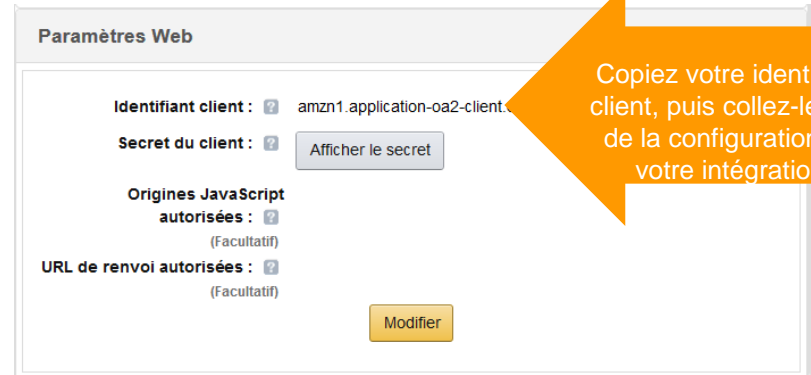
Paramètres Web

Identifiant client : amzn1.application-oa2-client.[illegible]

Secret du client : Afficher le secret

Origines JavaScript autorisées :
(Facultatif)

URL de renvoi autorisées :
(Facultatif)

Modifier

Copiez votre ident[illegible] client, puis collez-le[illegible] de la configuratio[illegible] votre intégratio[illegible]